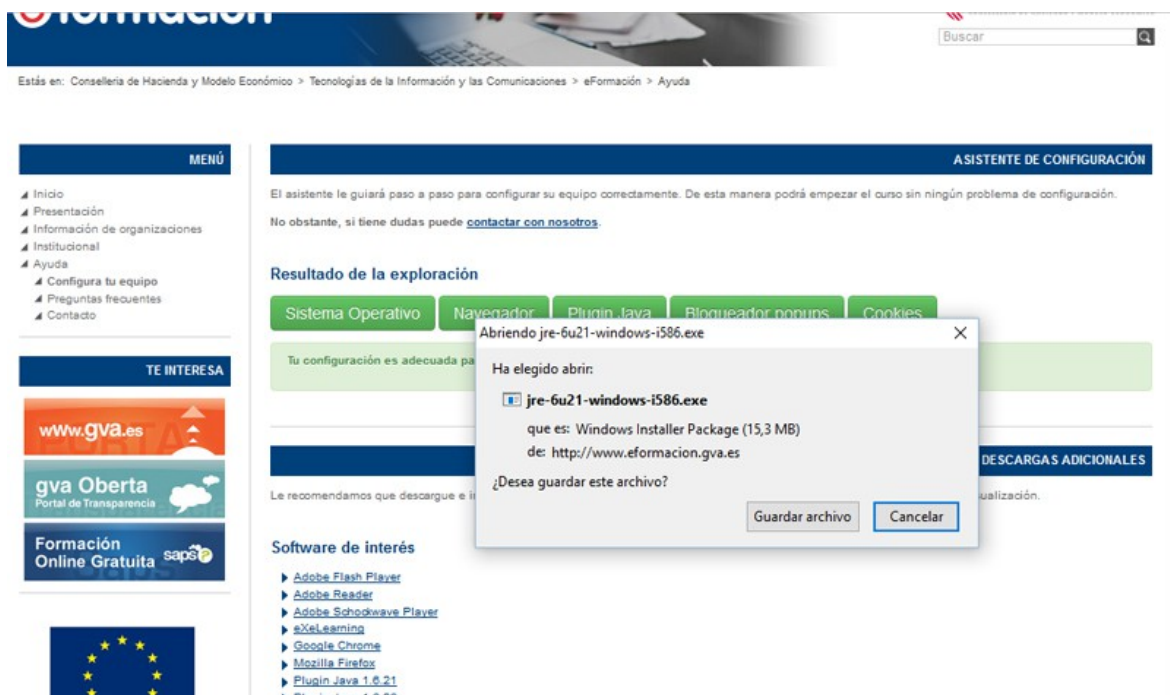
Buscar

Estás en: Conselleria de Hacienda y Modelo Económico > Tecnologías de la Información y las Comunicaciones > eFormación > Ayuda

MENÚ

Inicio
Presentación
Información de organizaciones
Institucional
Ayuda
Configura tu equipo
Preguntas frecuentes
Contacto

TE INTERESA

www.gva.es

gva Oberta
Portal de Transparencia

Formación Online Gratuita saps

ASISTENTE DE CONFIGURACIÓN

El asistente le guiará paso a paso para configurar su equipo correctamente. De esta manera podrá empezar el curso sin ningún problema de configuración.

No obstante, si tiene dudas puede contactar con nosotros.

Resultado de la exploración

Sistema Operativo | Navegador | Plugin Java | Bloqueador popups | Cookies

Tu configuración es adecuada pa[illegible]

DESCARGAS ADICIONALES

Le recomendamos que descargue e i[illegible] ualización.

Software de interés

Adobe Flash Player
Adobe Reader
Adobe Schockwave Player
eXeLearning
Google Chrome
Mozilla Firefox
Plugin Java 1.6.21
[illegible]

Abriendo jre-6u21-windows-i586.exe

Ha elegido abrir:

jre-6u21-windows-i586.exe

que es: Windows Installer Package (15,3 MB)

de: http://www.eformacion.gva.es

¿Desea guardar este archivo?

Guardar archivo | Cancelar